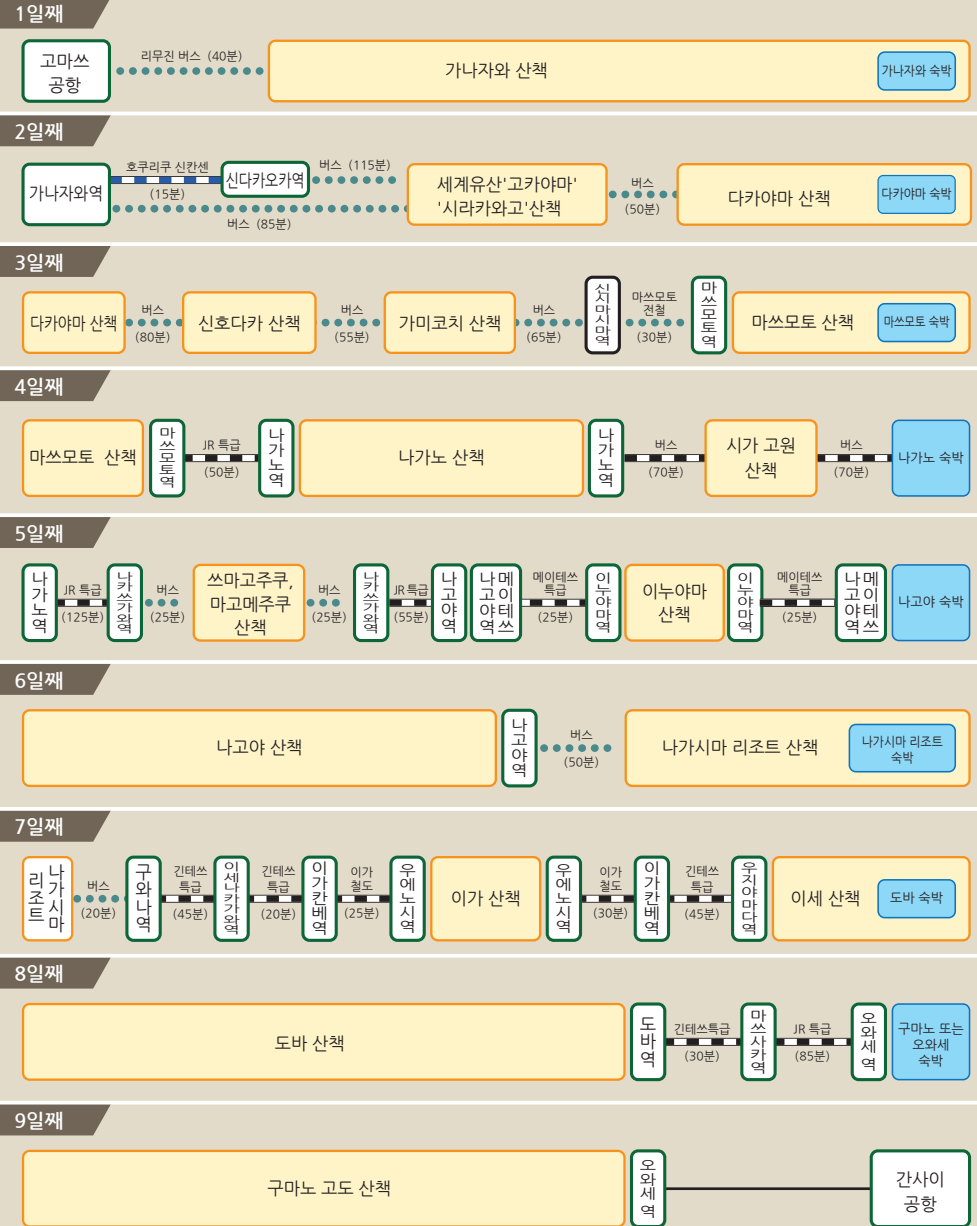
1일째

고마쓰 공항 리무진 버스 (40분) 가나자와 산책 가나자와 숙박

2일째

가나자와역 호쿠리쿠 신칸센 (15분) 신다카오카역 버스 (115분) 버스 (85분) 세계유산'고카야마' '시라카와고'산책 버스 (50분) 다카야마 산책 다카야마 숙박

3일째

다카야마 산책 버스 (80분) 신호다카 산책 버스 (55분) 가미코치 산책 버스 (65분) 신시마시마역 마쓰모토 전철 (30분) 마쓰모토역 마쓰모토 산책 마쓰모토 숙박

4일째

마쓰모토 산책 마쓰모토역 JR 특급 (50분) 나가노역 나가노 산책 나가노역 버스 (70분) 시가 고원 산책 버스 (70분) 나가노 숙박

5일째

나가노역 JR 특급 (125분) 나카쓰가와역 버스 (25분) 쓰마고주쿠, 마고메주쿠 산책 버스 (25분) 나카쓰가와역 JR 특급 (55분) 나고야역 나고야 메이테쓰역 메이테쓰 특급 (25분) 인누야마역 이누야마 산책 인누야마역 메이테쓰 특급 (25분) 나고야 메이테쓰역 나고야 숙박

6일째

나고야 산책 나고야역 버스 (50분) 나가시마 리조트 산책 나가시마 리조트 숙박

7일째

나가시마 리조트 버스 (20분) 구와나역 긴테쓰 특급 (45분) 이세나카가와역 긴테쓰 특급 (20분) 이가칸베역 이가 철도 (25분) 우에노시역 이가 산책 우에노시역 이가 철도 (30분) 이가칸베역 긴테쓰 특급 (45분) 우지야마다역 이세 산책 도바 숙박

8일째

도바 산책 도바역 긴테쓰특급 (30분) 마쓰사카역 JR 특급 (85분) 오와세역 구마노 또는 오와세 숙박

9일째

구마노 고도 산책 오와세역 간사이 공항